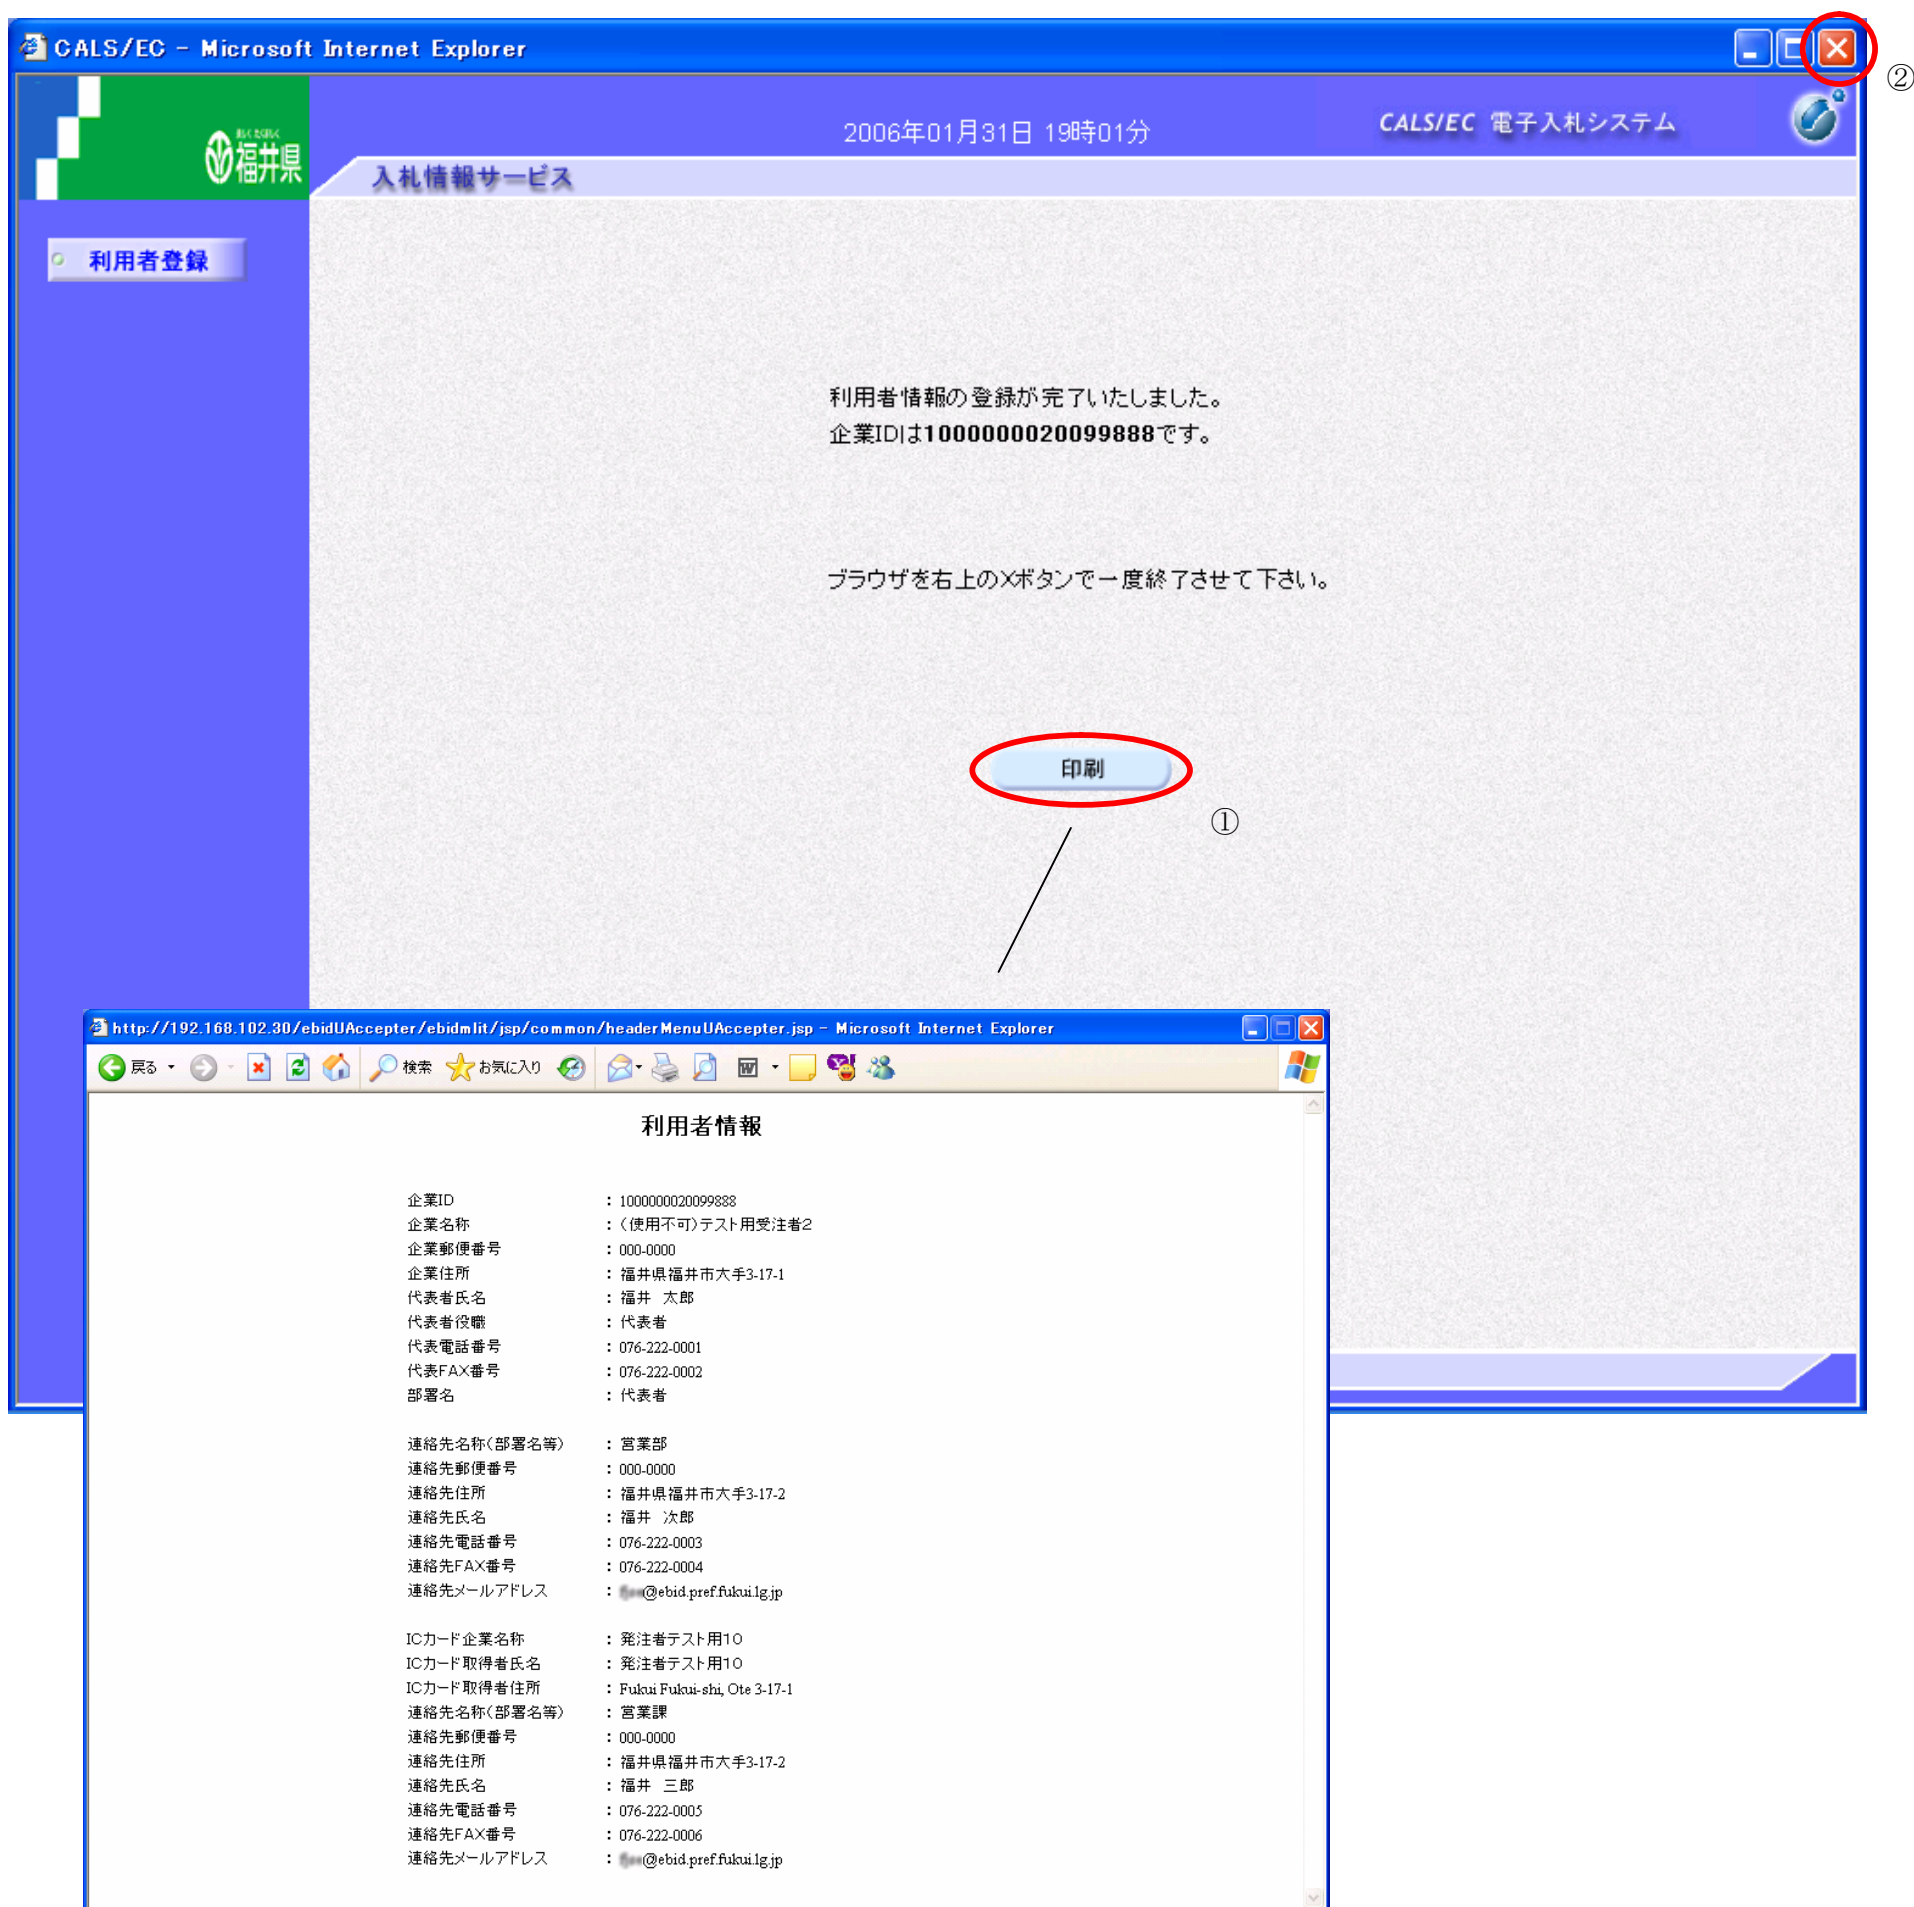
CALS/EC - Microsoft Internet Explorer

②

福井県

2006年01月31日 19時01分

CALS/EC 電子入札システム

入札情報サービス

利用者登録

利用者情報の登録が完了いたしました。
企業IDは1000000020099888です。

ブラウザを右上のXボタンで一度終了させて下さい。

印刷

①

http://192.168.102.30/ebidUAccepter/ebidmlit/jsp/common/headerMenuUAccepter.jsp - Microsoft Internet Explorer

戻る 検索 お気に入り

利用者情報

| | |
|---|---|
| 企業ID | : 1000000020099888 |
| 企業名称 | : (使用不可)テスト用受注者2 |
| 企業郵便番号 | : 000-0000 |
| 企業住所 | : 福井県福井市大手3-17-1 |
| 代表者氏名 | : 福井 太郎 |
| 代表者役職 | : 代表者 |
| 代表電話番号 | : 076-222-0001 |
| 代表FAX番号 | : 076-222-0002 |
| 部署名 | : 代表者 |
| 連絡先名称(部署名等) | : 営業部 |
| 連絡先郵便番号 | : 000-0000 |
| 連絡先住所 | : 福井県福井市大手3-17-2 |
| 連絡先氏名 | : 福井 次郎 |
| 連絡先電話番号 | : 076-222-0003 |
| 連絡先FAX番号 | : 076-222-0004 |
| 連絡先メールアドレス | : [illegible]@ebid.pref.fukui.lg.jp |
| ICカード企業名称 | : 発注者テスト用10 |
| ICカード取得者氏名 | : 発注者テスト用10 |
| ICカード取得者住所 | : Fukui Fukui-shi, Ote 3-17-1 |
| 連絡先名称(部署名等) | : 営業課 |
| 連絡先郵便番号 | : 000-0000 |
| 連絡先住所 | : 福井県福井市大手3-17-2 |
| 連絡先氏名 | : 福井 三郎 |
| 連絡先電話番号 | : 076-222-0005 |
| 連絡先FAX番号 | : 076-222-0006 |
| 連絡先メールアドレス | : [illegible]@ebid.pref.fukui.lg.jp |